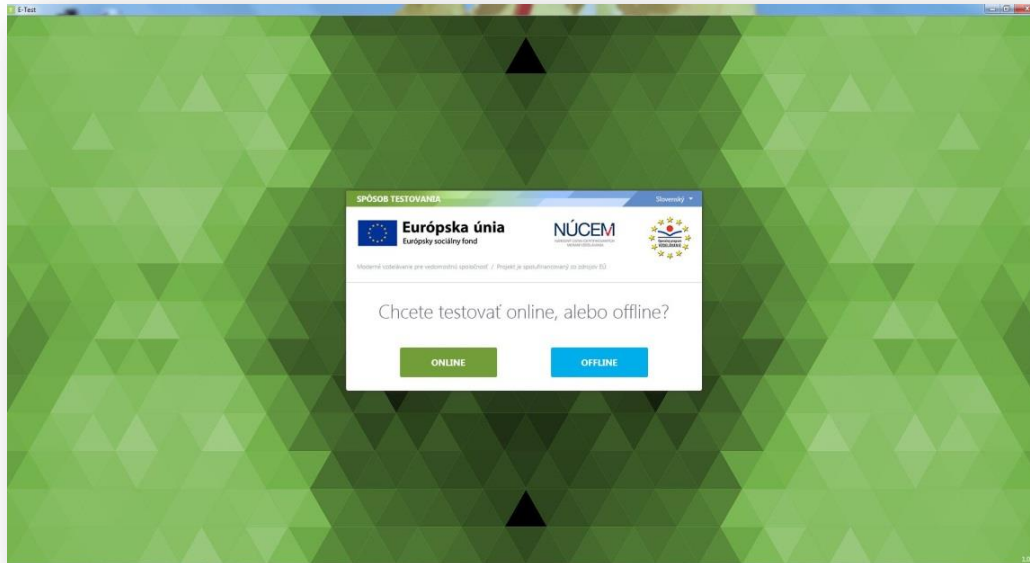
E-Test

SPÔSOB TESTOVANIA

Slovenský

Európska únia
Európsky sociálny fond

NÚCEM

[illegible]

Moderné vzdelávanie pre vedomostnú spoločnosť / Projekt je spolufinancovaný zo zdrojov EÚ

Chcete testovať online, alebo offline?

ONLINE

OFFLINE